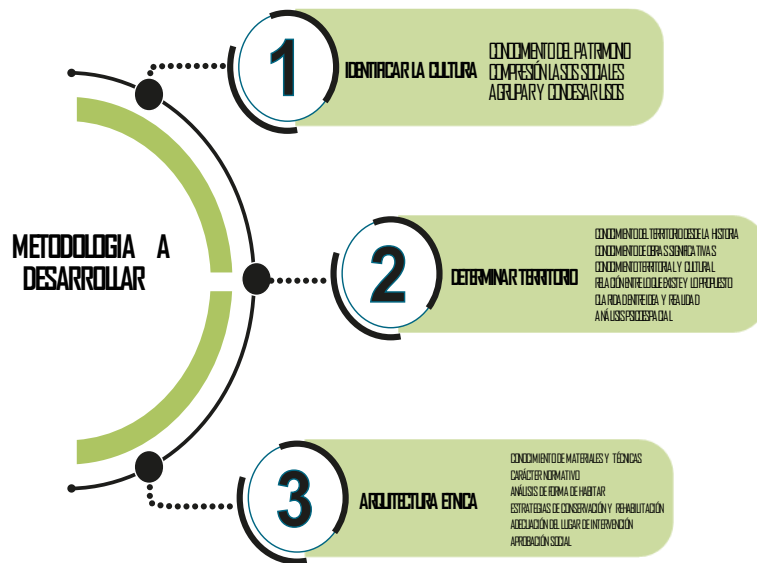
METODOLOGIA A DESARROLLAR

1

IDENTIFICAR LA CULTURA

CONOCIMIENTO DEL PATRIMONIO
COMPRESIÓN LAS SOCIALES
AGRUPAR Y CONOCER USOS

2

DETERMINAR TERRITORIO

CONOCIMIENTO DEL TERRITORIO DESDE LA HISTORIA
CONOCIMIENTO DE OBRAS SIGNIFICATIVAS
CONOCIMIENTO TERRITORIAL Y CULTURAL
RELACIÓN ENTRE LO QUE EXISTE Y LO PROPUESTO
CLARIDAD ENTRE IDEA Y REALIDAD
ANÁLISIS PSICOESPACIAL

3

ARQUITECTURA ETNICA

CONOCIMIENTO DE MATERIALES Y TÉCNICAS
CARÁCTER NORMATIVO
ANÁLISIS DE FORMA DE HABITAR
ESTRATEGIAS DE CONSERVACIÓN Y REHABILITACIÓN
ADECUACIÓN DEL LUGAR DE INTERVENCIÓN
APROBACIÓN SOCIAL